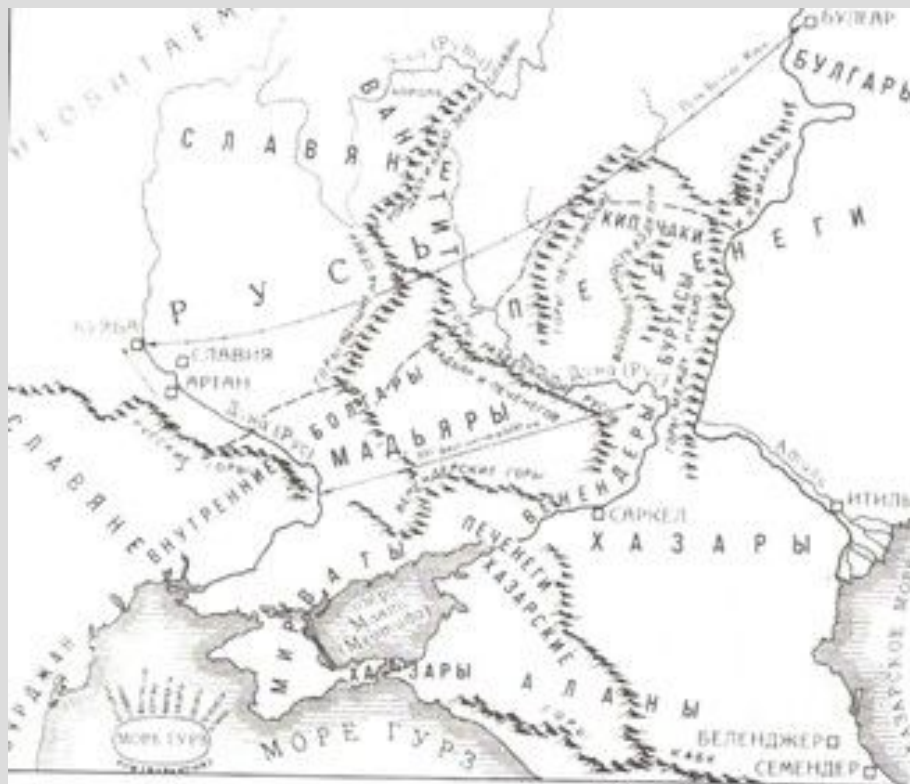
НЕОБИТАЕМ
БУЛГАР
БУЛГАРЫ
СЛАВЯНЕ
ВАНТИТ
РУСЬ
КИПЧАКИ
ПЕЧЕНЕГИ
БУРТАСЫ
КУЯБА
СЛАВИЯ
АРТАН
Дуна (Рус)
Атиль
БОЛГАРЫ
МАДЬЯРЫ
СЛАВЯНЕ ВНУТРЕННИЕ
ВНЕНДЕРЫ
САРКЕЛ
ИТИЛЬ
ХАЗАРЫ
ПЕЧЕНЕГИ
ХАЗАРСКИЕ ГОРЫ
МИРВАТЫ
Озеро Маиас (Меотида)
ХАЗАРЫ
АЛАНЫ
МОРЕ ГУРЗ
МОРЕ ГУРЗ
БЕЛЕНДЖЕР
СЕМЕНДЕР
ХАЗАРСКОЕ МОРЕ